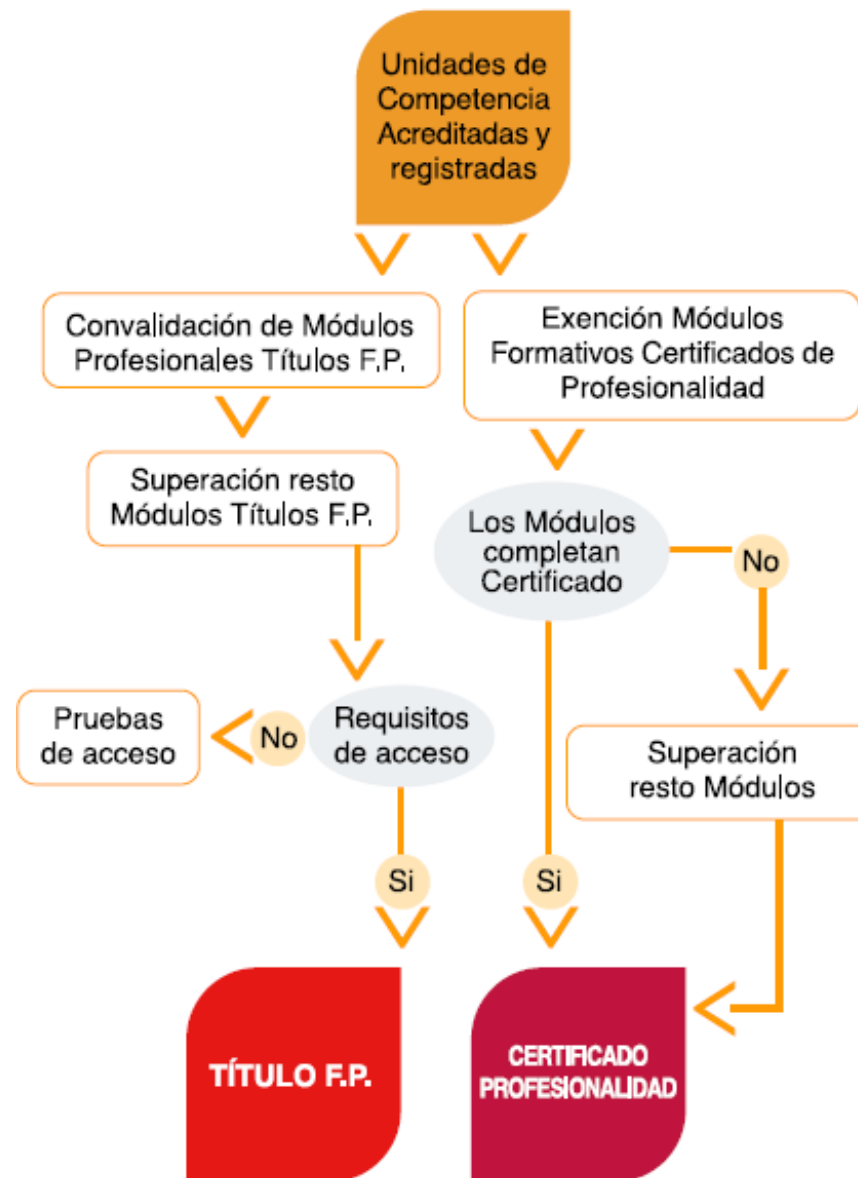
Unidades de Competencia Acreditadas y registradas

Convalidación de Módulos Profesionales Títulos F.P.

Exención Módulos Formativos Certificados de Profesionalidad

Superación resto Módulos Títulos F.P.

Los Módulos completan Certificado

No

Pruebas de acceso

No

Requisitos de acceso

Superación resto Módulos

Si

Si

TÍTULO F.P.

CERTIFICADO PROFESIONALIDAD